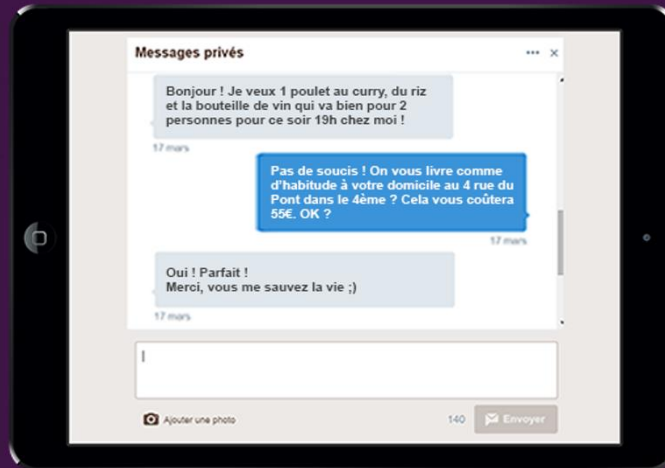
Messages privés

... ×

Bonjour ! Je veux 1 poulet au curry, du riz et la bouteille de vin qui va bien pour 2 personnes pour ce soir 19h chez moi !

17 mars

Pas de soucis ! On vous livre comme d'habitude à votre domicile au 4 rue du Pont dans le 4ème ? Cela vous coûtera 55€. OK ?

17 mars

Oui ! Parfait !
Merci, vous me sauvez la vie ;)

17 mars

Ajouter une photo

140

Envoyer